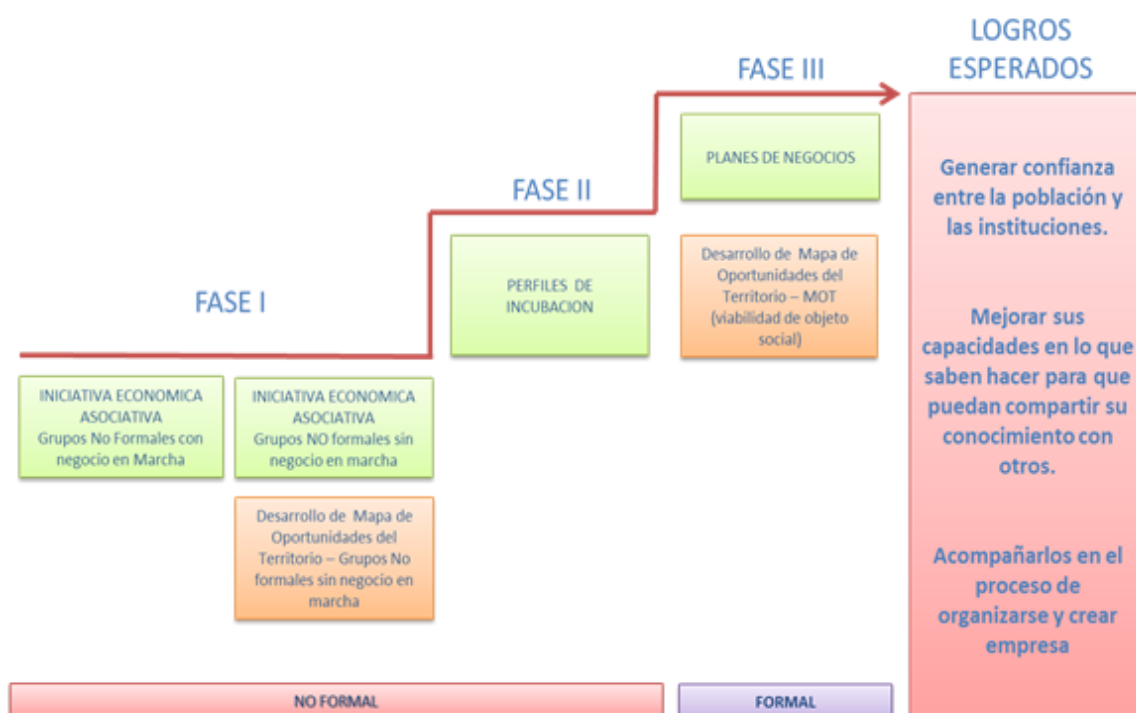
LOGROS ESPERADOS

FASE III

FASE II

FASE I

PLANES DE NEGOCIOS

Desarrollo de Mapa de Oportunidades del Territorio – MOT (viabilidad de objeto social)

PERFILES DE INCUBACION

INICIATIVA ECONOMICA ASOCIATIVA Grupos No Formales con negocio en Marcha

INICIATIVA ECONOMICA ASOCIATIVA Grupos NO formales sin negocio en marcha

Desarrollo de Mapa de Oportunidades del Territorio – Grupos No formales sin negocio en marcha

Generar confianza entre la población y las instituciones.

Mejorar sus capacidades en lo que saben hacer para que puedan compartir su conocimiento con otros.

Acompañarlos en el proceso de organizarse y crear empresa

NO FORMAL

FORMAL